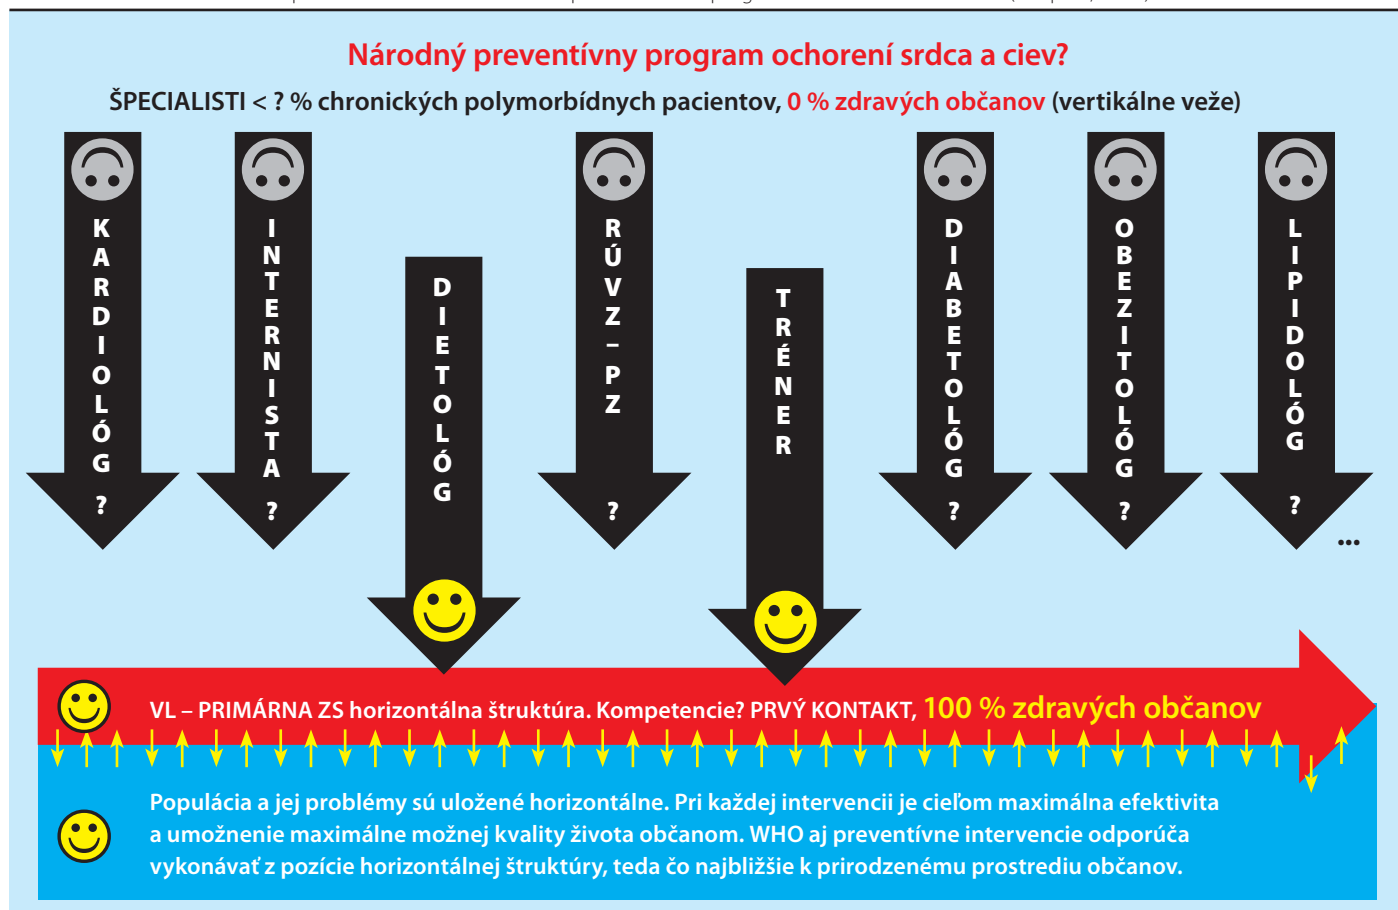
Národný preventívny program ochorení srdca a ciev?

ŠPECIALISTI < ? % chronických polymorbídnych pacientov, 0 % zdravých občanov (vertikálne veže)

KARDIOLÓG ?

INTERNISTA ?

DIETOLÓG

RÚVZ – PZ ?

TRÉNER

DIABETOLÓG ?

OBEZITOLÓG ?

LIPIDOLÓG ?

...

VL – PRIMÁRNA ZS horizontálna štruktúra. Kompetencie? PRVÝ KONTAKT, 100 % zdravých občanov

Populácia a jej problémy sú uložené horizontálne. Pri každej intervencii je cieľom maximálna efektivita a umožnenie maximálne možnej kvality života občanom. WHO aj preventívne intervencie odporúča vykonávať z pozície horizontálnej štruktúry, teda čo najbližšie k prirodzenému prostrediu občanov.